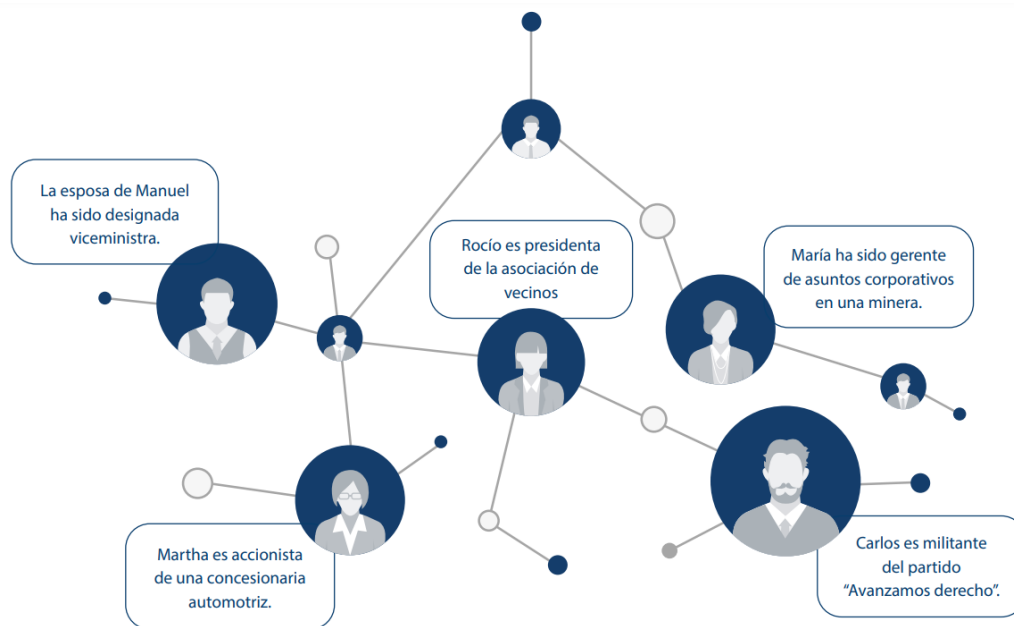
La esposa de Manuel ha sido designada viceministra.

Rocío es presidenta de la asociación de vecinos

María ha sido gerente de asuntos corporativos en una minera.

Martha es accionista de una concesionaria automotriz.

Carlos es militante del partido “Avanzamos derecho”.